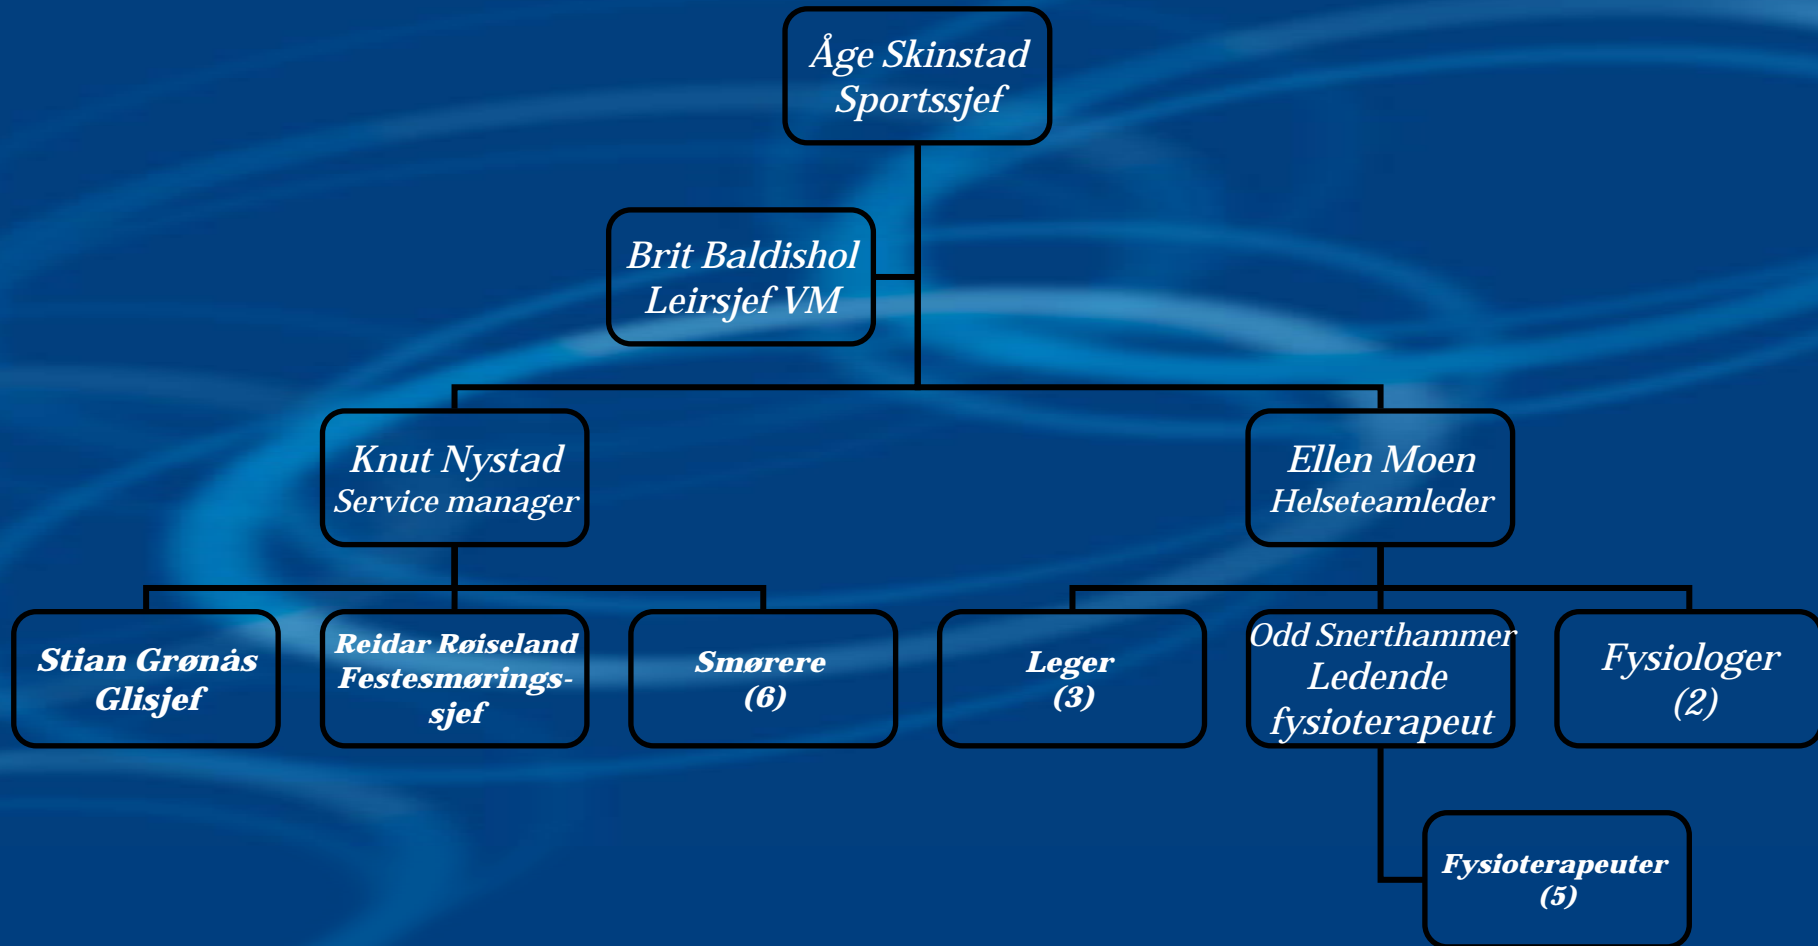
Åge Skinstad
Sportssjef

Brit Baldishol
Leirsjef VM

Knut Nystad
Service manager

Ellen Moen
Helseteamleder

Stian Grønås
Glisjef

Reidar Røiseland
Festesmøringssjef

Smørere
(6)

Leger
(3)

Odd Snerthammer
Ledende
fysioterapeut

Fysiologer
(2)

Fysioterapeuter
(5)